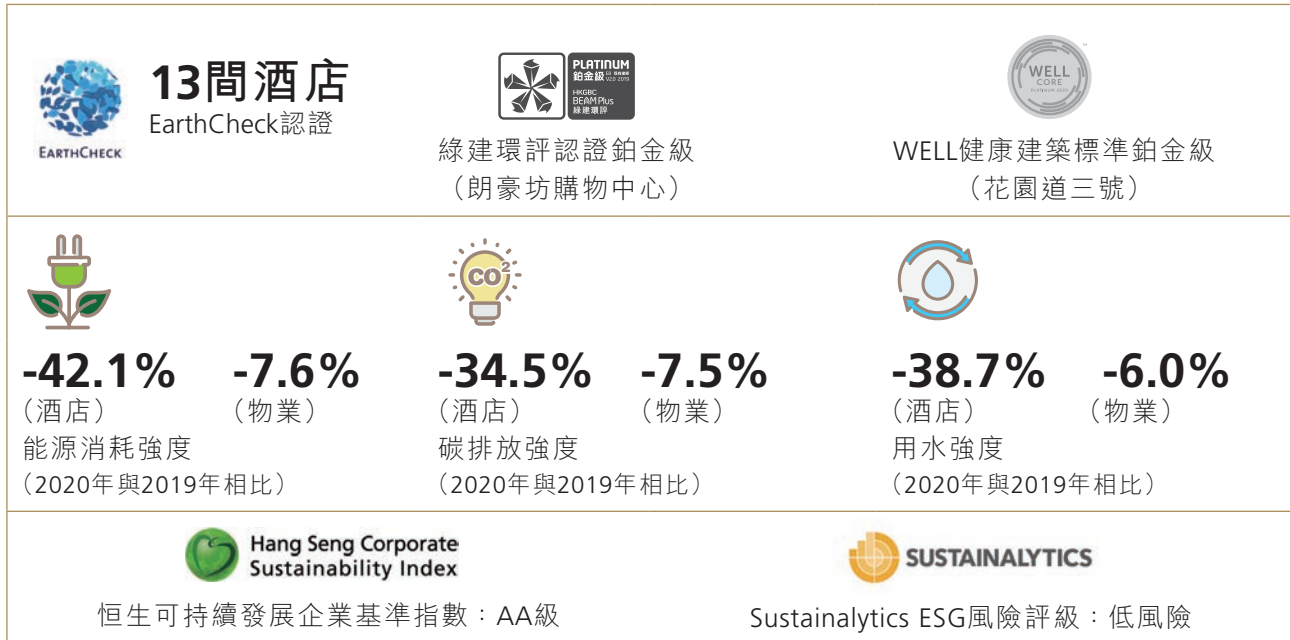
EARTHCHECK

13間酒店
EarthCheck認證

PLATINUM
鉑金級
HKGBC
BEAM Plus
綠建環評

綠建環評認證鉑金級
（朗豪坊購物中心）

WELL
CORE

WELL健康建築標準鉑金級
（花園道三號）

$CO_2$

-42.1%
（酒店）

-7.6%
（物業）

能源消耗強度
（2020年與2019年相比）

-34.5%
（酒店）

-7.5%
（物業）

碳排放強度
（2020年與2019年相比）

-38.7%
（酒店）

-6.0%
（物業）

用水強度
（2020年與2019年相比）

Hang Seng Corporate Sustainability Index

恒生可持續發展企業基準指數：AA級

SUSTAINALYTICS

Sustainalytics ESG風險評級：低風險